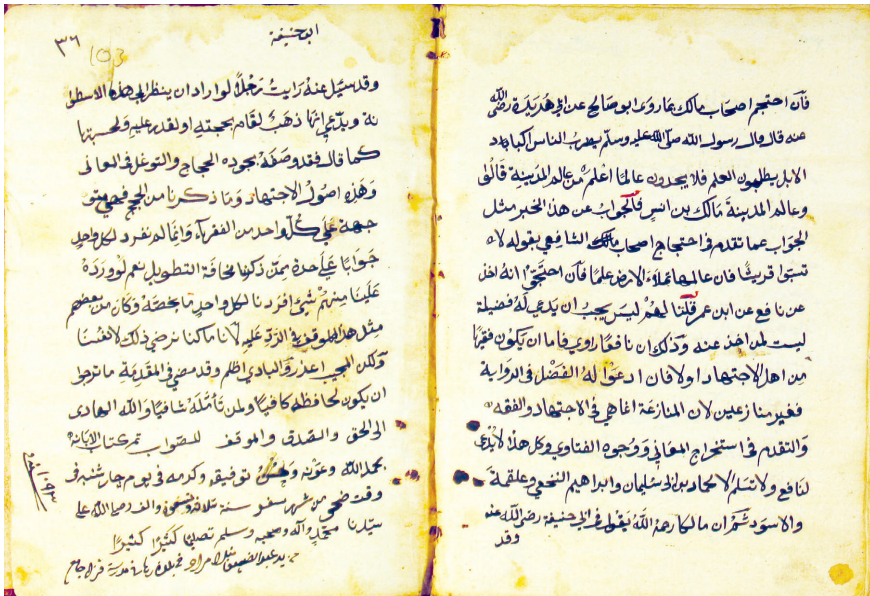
فان احتج اصحاب مالك بما روى ابو صالح عن ابي هريرة رضي الله عنه قال قال رسول الله صلى الله عليه وسلم يضرب الناس اكباد الابل يطلبون العلم فلا يجدون عالما اعلم من عالم المدينة قالوا وعالم المدينة مالك بن انس فالجواب عن هذا الخبر مثل الجواب عما تقدم في احتجاج اصحاب الشافعي بقوله لا تسبوا قريشا فان عالمها يملأ الارض علما فان احتج اهل الله اخذ عن نافع عن ابن عمر قلنا لهم ليس يجب ان يدعي له فضيلة ليست لمن اخذ عنه وكذلك نافع ما روى فاما ان يكون فقيها من اهل الاجتهاد والا فان ادعوا له الفضل في الرواية فغير منازعين لان المنازعة انما هي في الاجتهاد والفقه والتقدم في استخراج المعاني ووجوه الفتاوى وكل هذا لا يدعى لنافع ولا نسلم لا لحماد بن ابي سليمان وابراهيم النخعي وعلقمة والاسود شيء مما لابي حنيفة رحمه الله يقول في ابي حنيفة رضي الله عنه وقد

٣٦ 103
ابو حنيفة

وقد سئل عنه رايت رجلا لو اراد ان يبطل بحجته الاسطوانة ويدعي انها ذهب لقام بحجته او لقدر عليه ولحسبتها كما قال فقد وصفه بجودة الحجاج والتوغل في المعاني وهذه اصول الاجتهاد وما ذكرنا من الحجج فيها متوجهة على كل واحد من الفرق وانما الانفراد لكل واحد جوابا على حدة ممن ذكرنا لمخافة التطويل ثم لو وردت علينا منهم شيء افردنا لكل واحد منها جوابه وكان من يعظم مثل هذا الموقع بالرد عليه لانا ما كنا نرضى ذلك لانفسنا ولكن الحجة اعذر والبادي اظلم وقد مضى في المقدمة ما نرجوا ان يكون لحافظه كافيا ولمن تأمله شافيا والله الهادي الى الحق والصدق والموفق للصواب تم كتاب الابانة بحمد الله وعونه وحسن توفيقه وكرمه في يوم جمادى شهر وقت الضحى من شهر سنة ثلاث وخمسين والحمد لله وصلى الله على سيدنا محمد وآله وصحبه وسلم تسليما كثيرا كثيرا

١٠٢
ليد العبد الضعيف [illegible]